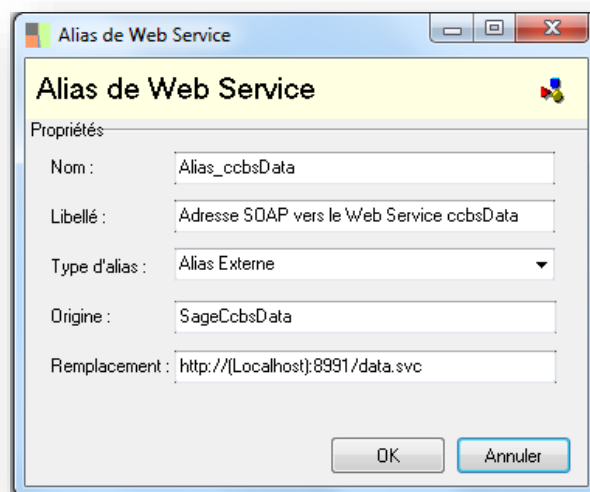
Alias de Web Service

Alias de Web Service

Propriétés

Nom : Alias_ccbsData

Libellé : Adresse SOAP vers le Web Service ccbsData

Type d'alias : Alias Externe

Origine : SageCcbsData

Remplacement : http://{Localhost}:8991/data.svc

OK

Annuler